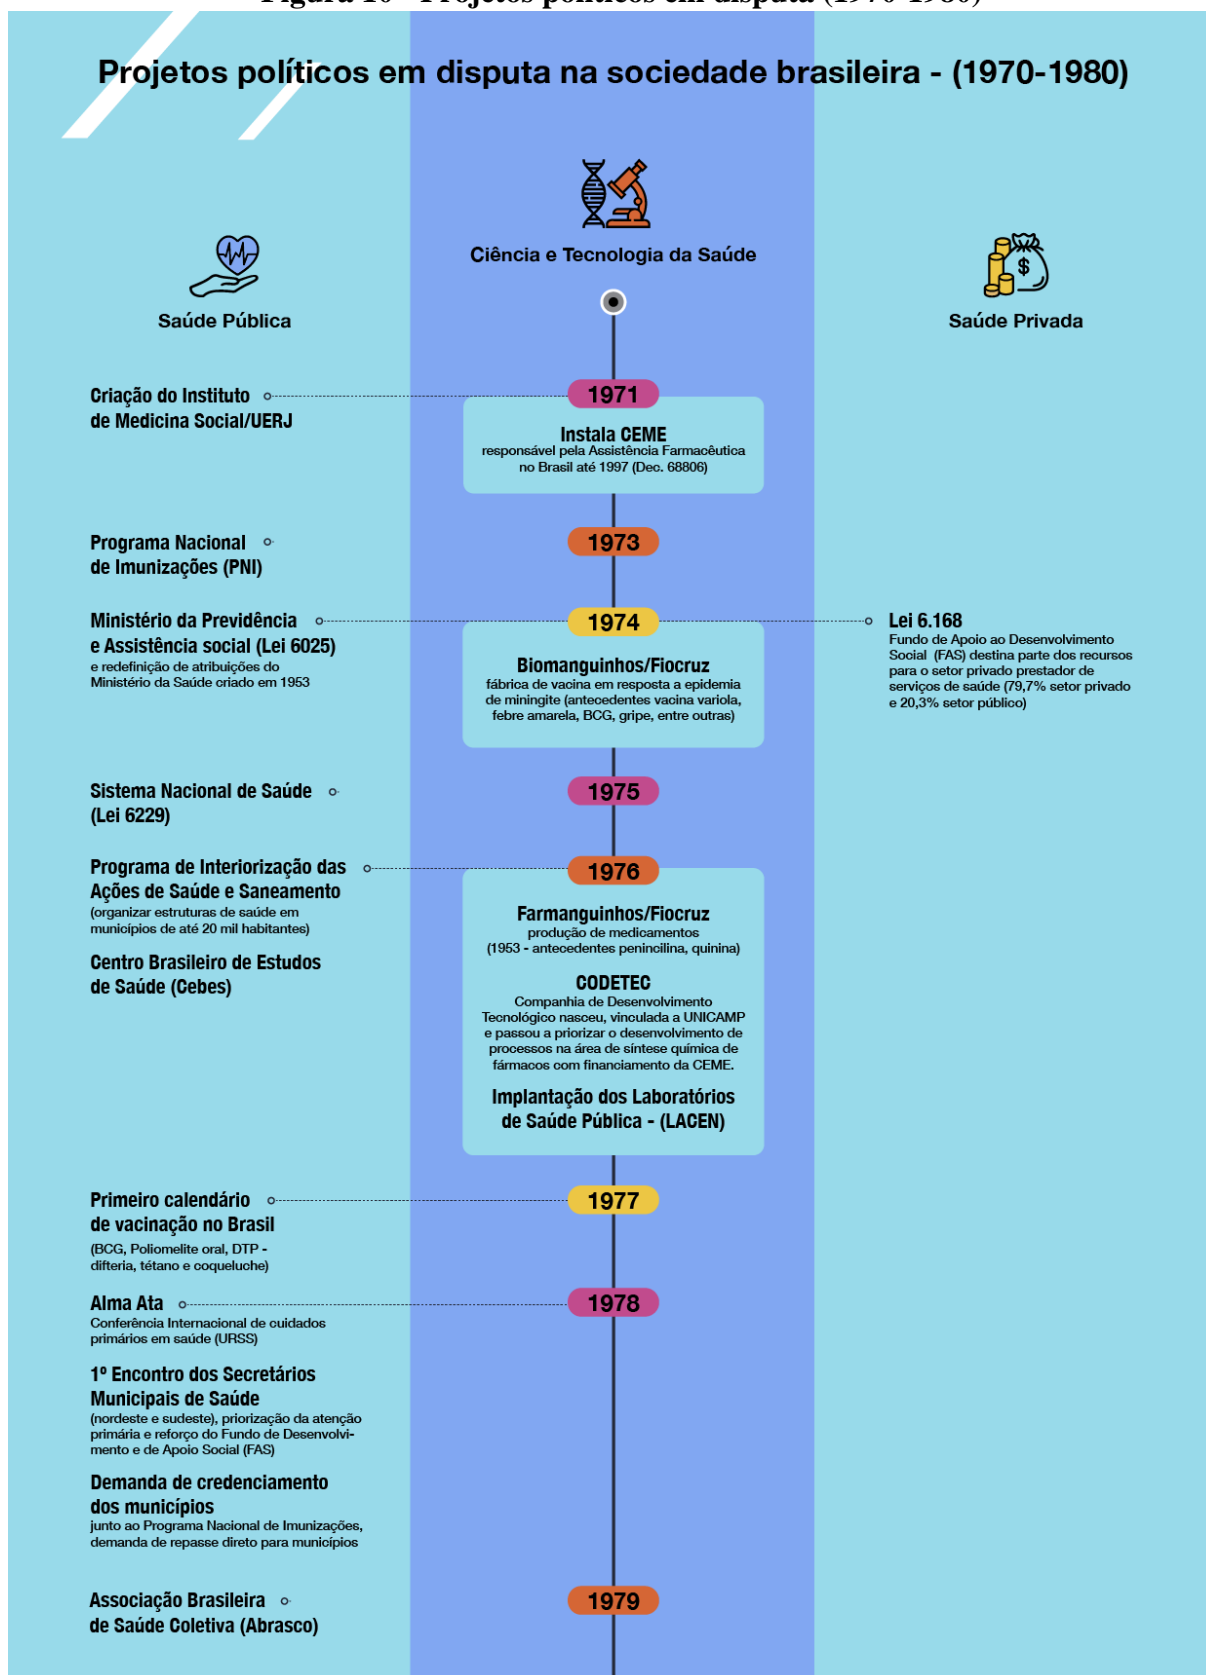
Figura 10 - Projetos políticos em disputa (1970-1980)

Projetos políticos em disputa na sociedade brasileira - (1970-1980)

Ciência e Tecnologia da Saúde

Saúde Pública

Saúde Privada

Criação do Instituto de Medicina Social/UERJ

1971

Instala CEME
responsável pela Assistência Farmacêutica no Brasil até 1997 (Dec. 68806)

Programa Nacional de Imunizações (PNI)

1973

Ministério da Previdência e Assistência social (Lei 6025)
e redefinição de atribuições do Ministério da Saúde criado em 1953

1974

Lei 6.168
Fundo de Apoio ao Desenvolvimento Social (FAS) destina parte dos recursos para o setor privado prestador de serviços de saúde (79,7% setor privado e 20,3% setor público)

Biomanguinhos/Fiocruz
fábrica de vacina em resposta a epidemia de miningite (antecedentes vacina variola, febre amarela, BCG, gripe, entre outras)

Sistema Nacional de Saúde (Lei 6229)

1975

Programa de Interiorização das Ações de Saúde e Saneamento
(organizar estruturas de saúde em municípios de até 20 mil habitantes)

Centro Brasileiro de Estudos de Saúde (Cebes)

1976

Farmanguinhos/Fiocruz
produção de medicamentos
(1953 - antecedentes penincilina, quinina)

CODETEC
Companhia de Desenvolvimento Tecnológico nasceu, vinculada a UNICAMP e passou a priorizar o desenvolvimento de processos na área de síntese química de fármacos com financiamento da CEME.

Implantação dos Laboratórios de Saúde Pública - (LACEN)

Primeiro calendário de vacinação no Brasil
(BCG, Poliomelite oral, DTP - difteria, tétano e coqueluche)

1977

Alma Ata
Conferência Internacional de cuidados primários em saúde (URSS)

1978

1º Encontro dos Secretários Municipais de Saúde
(nordeste e sudeste), priorização da atenção primária e reforço do Fundo de Desenvolvimento e de Apoio Social (FAS)

Demanda de credenciamento dos municípios
junto ao Programa Nacional de Imunizações, demanda de repasse direto para municípios

Associação Brasileira de Saúde Coletiva (Abrasco)

1979